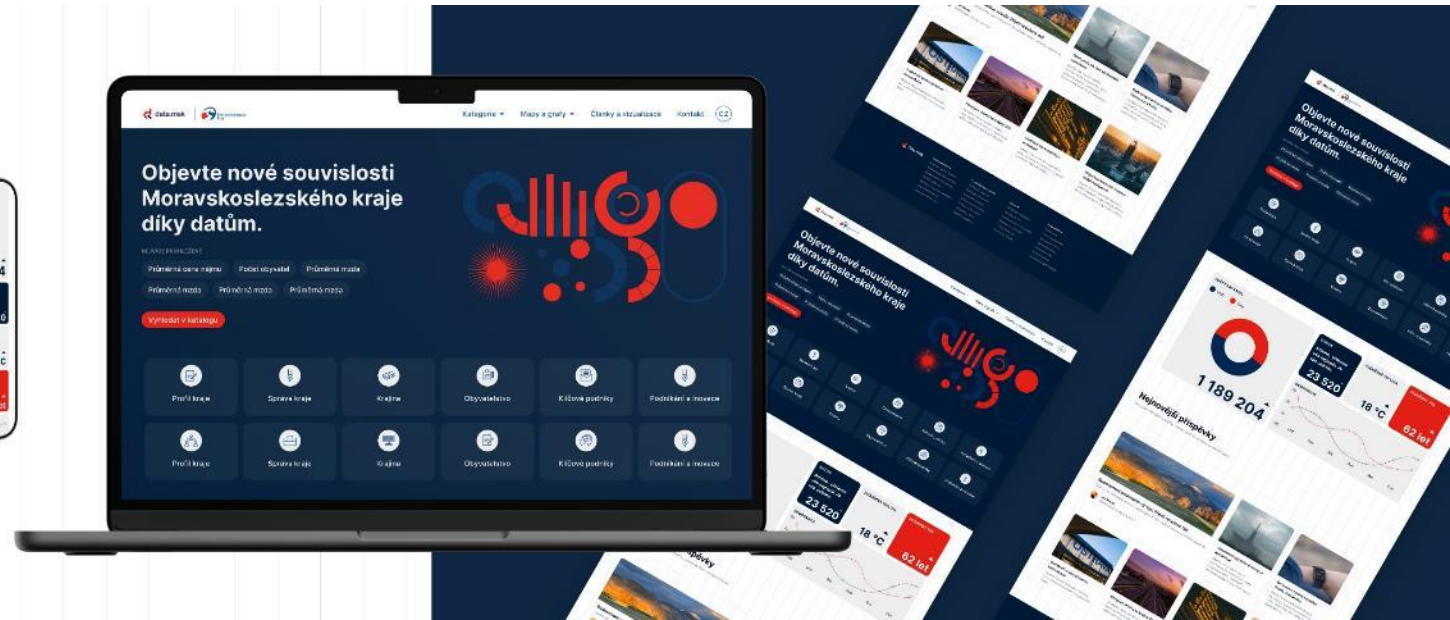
datamsk

Kategorie ▾ Mapy a grafy ▾ Články a vizualizace Kontakt CZ

Objevte nové souvislosti Moravskoslezského kraje díky datům.

NEJVÍCE PROHLÍŽENÉ

Průměrná cena nájmu Počet obyvatel Průměrná mzda Průměrná mzda Průměrná mzda Průměrná mzda

Vyhledat v katalogu

Profil kraje Správa kraje Krajina Obyvatelstvo Klíčové podniky Podnikání a inovace

Profil kraje Správa kraje Krajina Obyvatelstvo Klíčové podniky Podnikání a inovace

Objevte nové souvislosti Moravskoslezského kraje díky datům.

23 520

18 °C

62 let

Objevte nové souvislosti Moravskoslezského kraje díky datům.

1 189 204

23 520

18 °C

62 let

Nejnovější příspěvky